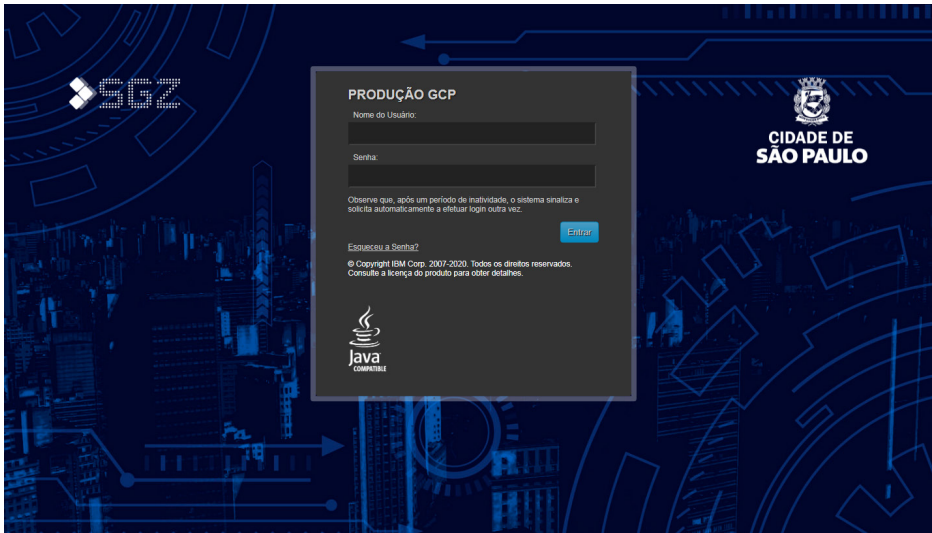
SGZ

PRODUÇÃO GCP

Nome do Usuário:

Senha:

Observe que, após um período de inatividade, o sistema sinaliza e solicita automaticamente a efetuar login outra vez.

Entrar

Esqueceu a Senha?

© Copyright IBM Corp. 2007-2020. Todos os direitos reservados. Consulte a licença do produto para obter detalhes.

Java COMPATIBLE

CIDADE DE SÃO PAULO